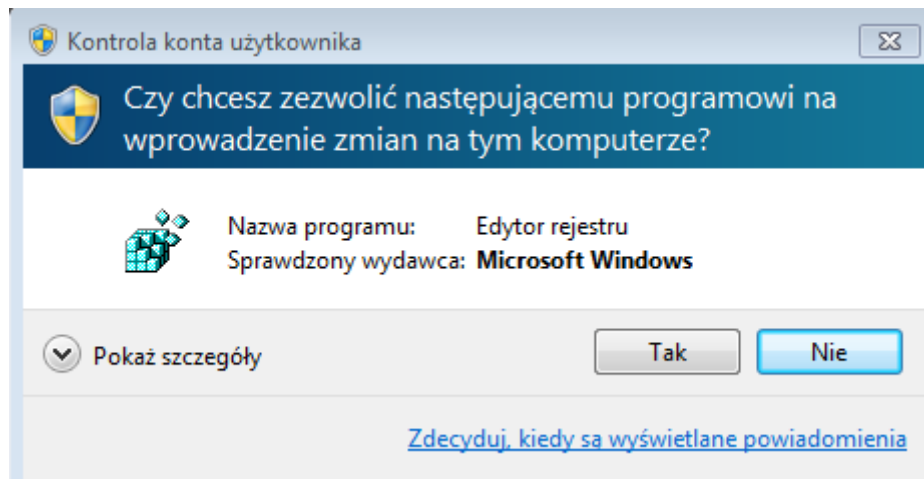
Kontrola konta użytkownika

Czy chcesz zezwolić następującemu programowi na wprowadzenie zmian na tym komputerze?

Nazwa programu: Edytor rejestru
Sprawdzony wydawca: Microsoft Windows

Pokaż szczegóły

Tak

Nie

Zdecyduj, kiedy są wyświetlane powiadomienia